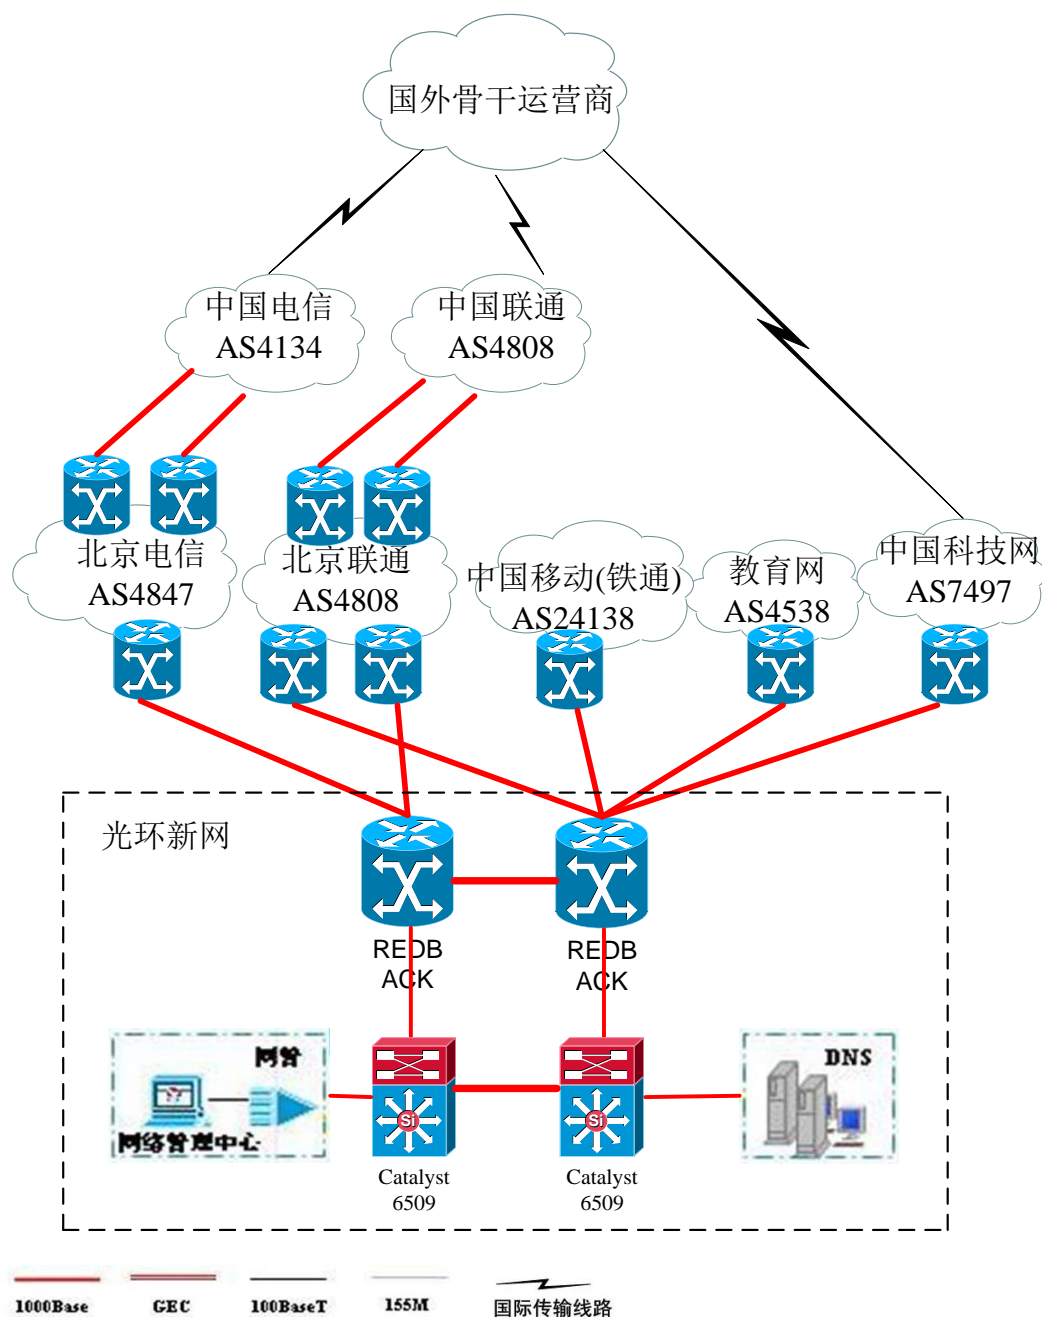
国外骨干运营商

中国电信
AS4134

中国联通
AS4808

北京电信
AS4847

北京联通
AS4808

中国移动(铁通)
AS24138

教育网
AS4538

中国科技网
AS7497

光环新网

REDB
ACK

REDB
ACK

网管

网络管理中心

Catalyst
6509

Catalyst
6509

DNS

1000Base

GEC

100BaseT

155M

国际传输线路